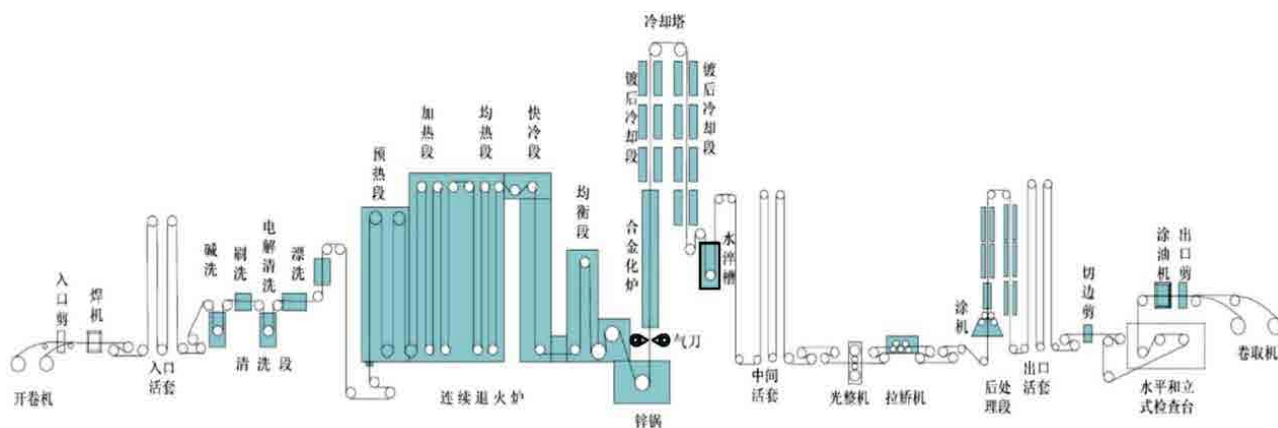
冷却塔

镀后冷却段

镀后冷却段

加热段

均热段

快冷段

预热段

均衡段

合金化炉

水淬槽

入口剪

焊机

碱洗

刷洗

电解清洗

漂洗

入口活套

清洗段

气刀

连续退火炉

锌锅

中间活套

光整机

拉矫机

涂机

后处理段

出口活套

切边剪

涂油机

出口剪

水平和立式检查台

卷取机

开卷机